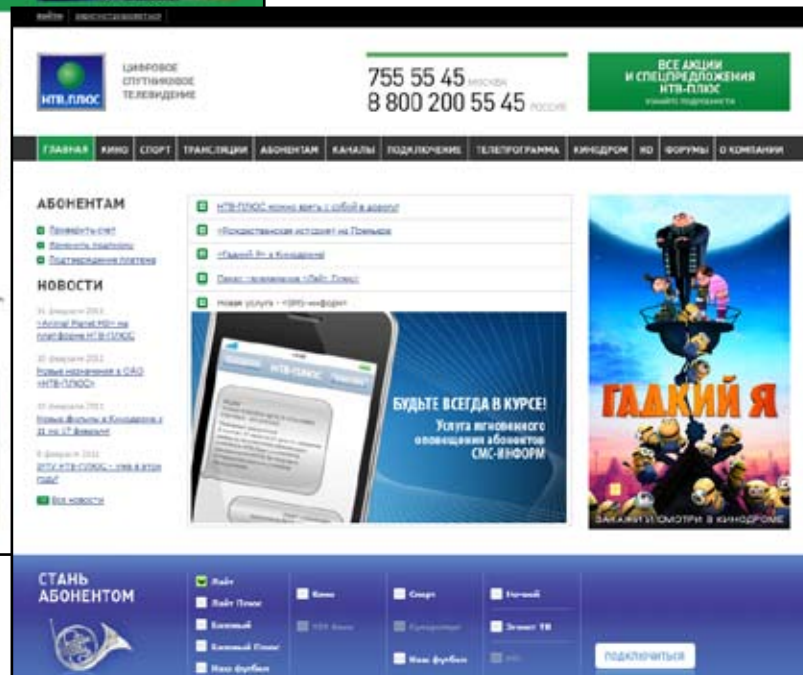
НТВ ПЛЮС

ЦИФРОВОЕ СПУТНИКОВОЕ ТЕЛЕВИДЕНИЕ

755 55 45 МОСКВА
8 800 200 55 45 РОССИЯ

ВСЕ АКЦИИ И СПЕЦПРЕДЛОЖЕНИЯ НТВ-ПЛЮС
УЗНАЙТЕ ПОДРОБНОСТИ

ГЛАВНАЯ | КИНО | СПОРТ | ТРАНСЛЯЦИИ | АБОНЕНТАМ | КАНАЛЫ | ПОДКЛЮЧЕНИЕ | ТЕЛЕПРОГРАММА | КИНОДРОМ | HD | ФОРУМЫ | О КОМПАНИИ

АБОНЕНТАМ
Проверить счет
Изменить подписку
Подтверждение платежа

НОВОСТИ
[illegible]
«Animal Planet HD» на платформе НТВ-ПЛЮС
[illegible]
Новые назначения в ОАО «НТВ-ПЛЮС»
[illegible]
Новые фильмы в Кинодроме с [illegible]
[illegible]
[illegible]
Все новости

НТВ-ПЛЮС можно взять с собой в дорогу!
«Рождественская история» на Премьере
«Гадкий Я» в Кинодроме
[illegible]
Новая услуга - «СМС-информ»

НТВ-ПЛЮС

БУДЬТЕ ВСЕГДА В КУРСЕ!
Услуга мгновенного оповещения абонентов СМС-ИНФОРМ

ГАДКИЙ Я
ЗАКАЖИ И СМОТРИ В КИНОДРОМЕ

СТАНЬ АБОНЕНТОМ
Лайт
Лайт Плюс
Базовый
Базовый Плюс
Наш футбол
Кино
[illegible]
Спорт
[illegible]
Наш футбол
Ночной
Элемент ТВ
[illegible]
ПОДКЛЮЧИТЬСЯ